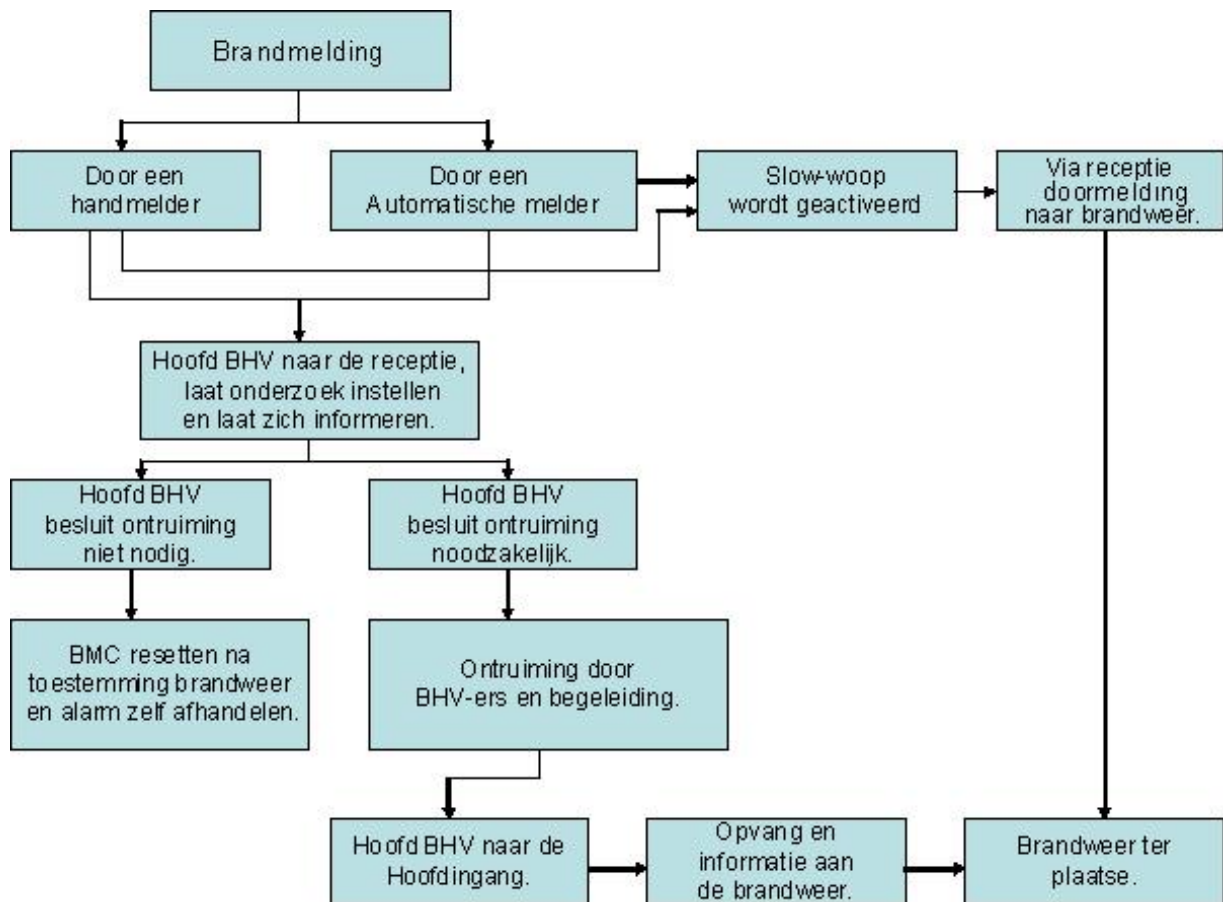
Brandmelding

Door een handmelder

Door een Automatische melder

Slow-woop wordt geactiveerd

Via receptie doormelding naar brandweer.

Hoofd BHV naar de receptie, laat onderzoek instellen en laat zich informeren.

Hoofd BHV besluit ontruiming niet nodig.

Hoofd BHV besluit ontruiming noodzakelijk.

BMC resetten na toestemming brandweer en alarm zelf afhandelen.

Ontruiming door BHV-ers en begeleiding.

Hoofd BHV naar de Hoofdingang.

Opvang en informatie aan de brandweer.

Brandweer ter plaatse.